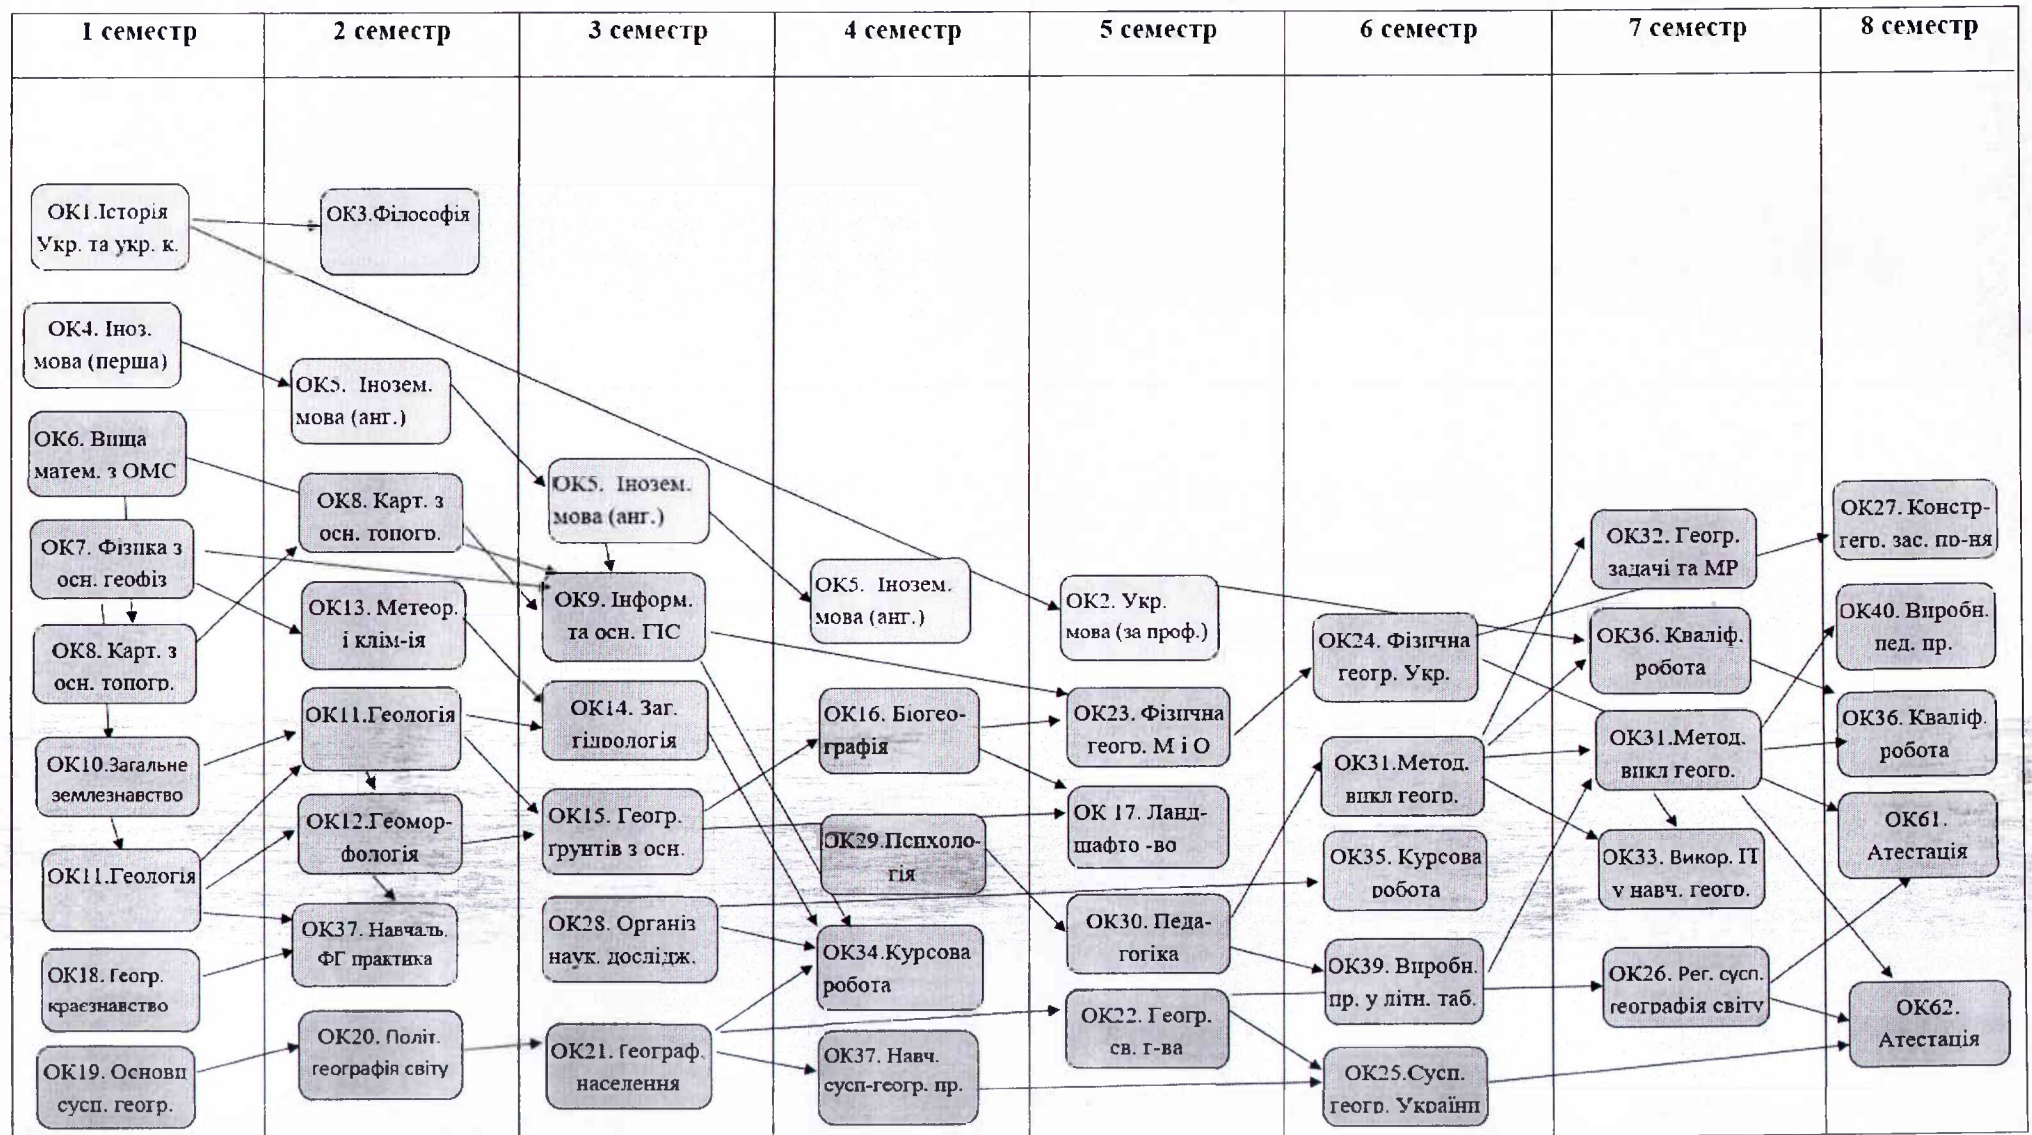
1 семестр

ОК1.Історія Укр. та укр. к.

ОК4. Іноз. мова (перша)

ОК6. Вища матем. з ОМС

ОК7. Фізика з осн. геофіз

ОК8. Карт. з осн. топогр.

ОК10.Загальне землезнавство

ОК11.Геологія

ОК18. Геогр. краєзнавство

ОК19. Основи сусп. геогр.

2 семестр

ОК3.Філософія

ОК5. Інозем. мова (анг.)

ОК8. Карт. з осн. топогр.

ОК13. Метеор. і клім-ія

ОК11.Геологія

ОК12.Геоморфологія

ОК37. Навчаль. ФГ практика

ОК20. Політ. географія світу

3 семестр

ОК5. Інозем. мова (анг.)

ОК9. Інформ. та осн. ГІС

ОК14. Заг. гідрологія

ОК15. Геогр. ґрунтів з осн.

ОК28. Організ наук. дослідж.

ОК21. Географ. населення

4 семестр

ОК5. Інозем. мова (анг.)

ОК16. Біогеографія

ОК29.Психологія

ОК34.Курсова робота

ОК37. Навч. сусп-геогр. пр.

5 семестр

ОК2. Укр. мова (за проф.)

ОК23. Фізична геогр. М і О

ОК 17. Ландшафто -во

ОК30. Педагогіка

ОК22. Геогр. св. г-ва

6 семестр

ОК24. Фізична геогр. Укр.

ОК31.Метод. викл геогр.

ОК35. Курсова робота

ОК39. Виробн. пр. у літн. таб.

ОК25.Сусп. геогр. України

7 семестр

ОК32. Геогр. задачі та МР

ОК36. Кваліф. робота

ОК31.Метод. викл геогр.

ОК33. Викор. ІТ у навч. геогр.

ОК26. Рег. сусп. географія світу

8 семестр

ОК27. Констр-геогр. зас. пр-ня

ОК40. Виробн. пед. пр.

ОК36. Кваліф. робота

ОК61. Атестація

ОК62. Атестація